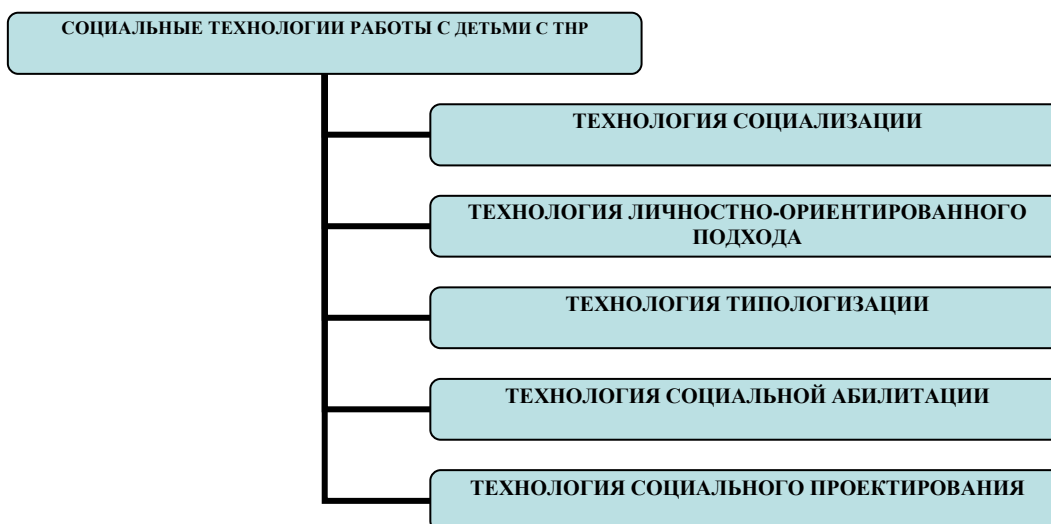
СОЦИАЛЬНЫЕ ТЕХНОЛОГИИ РАБОТЫ С ДЕТЬМИ С ТНР

ТЕХНОЛОГИЯ СОЦИАЛИЗАЦИИ

ТЕХНОЛОГИЯ ЛИЧНОСТНО-ОРИЕНТИРОВАННОГО ПОДХОДА

ТЕХНОЛОГИЯ ТИПОЛОГИЗАЦИИ

ТЕХНОЛОГИЯ СОЦИАЛЬНОЙ АБИЛИТАЦИИ

ТЕХНОЛОГИЯ СОЦИАЛЬНОГО ПРОЕКТИРОВАНИЯ